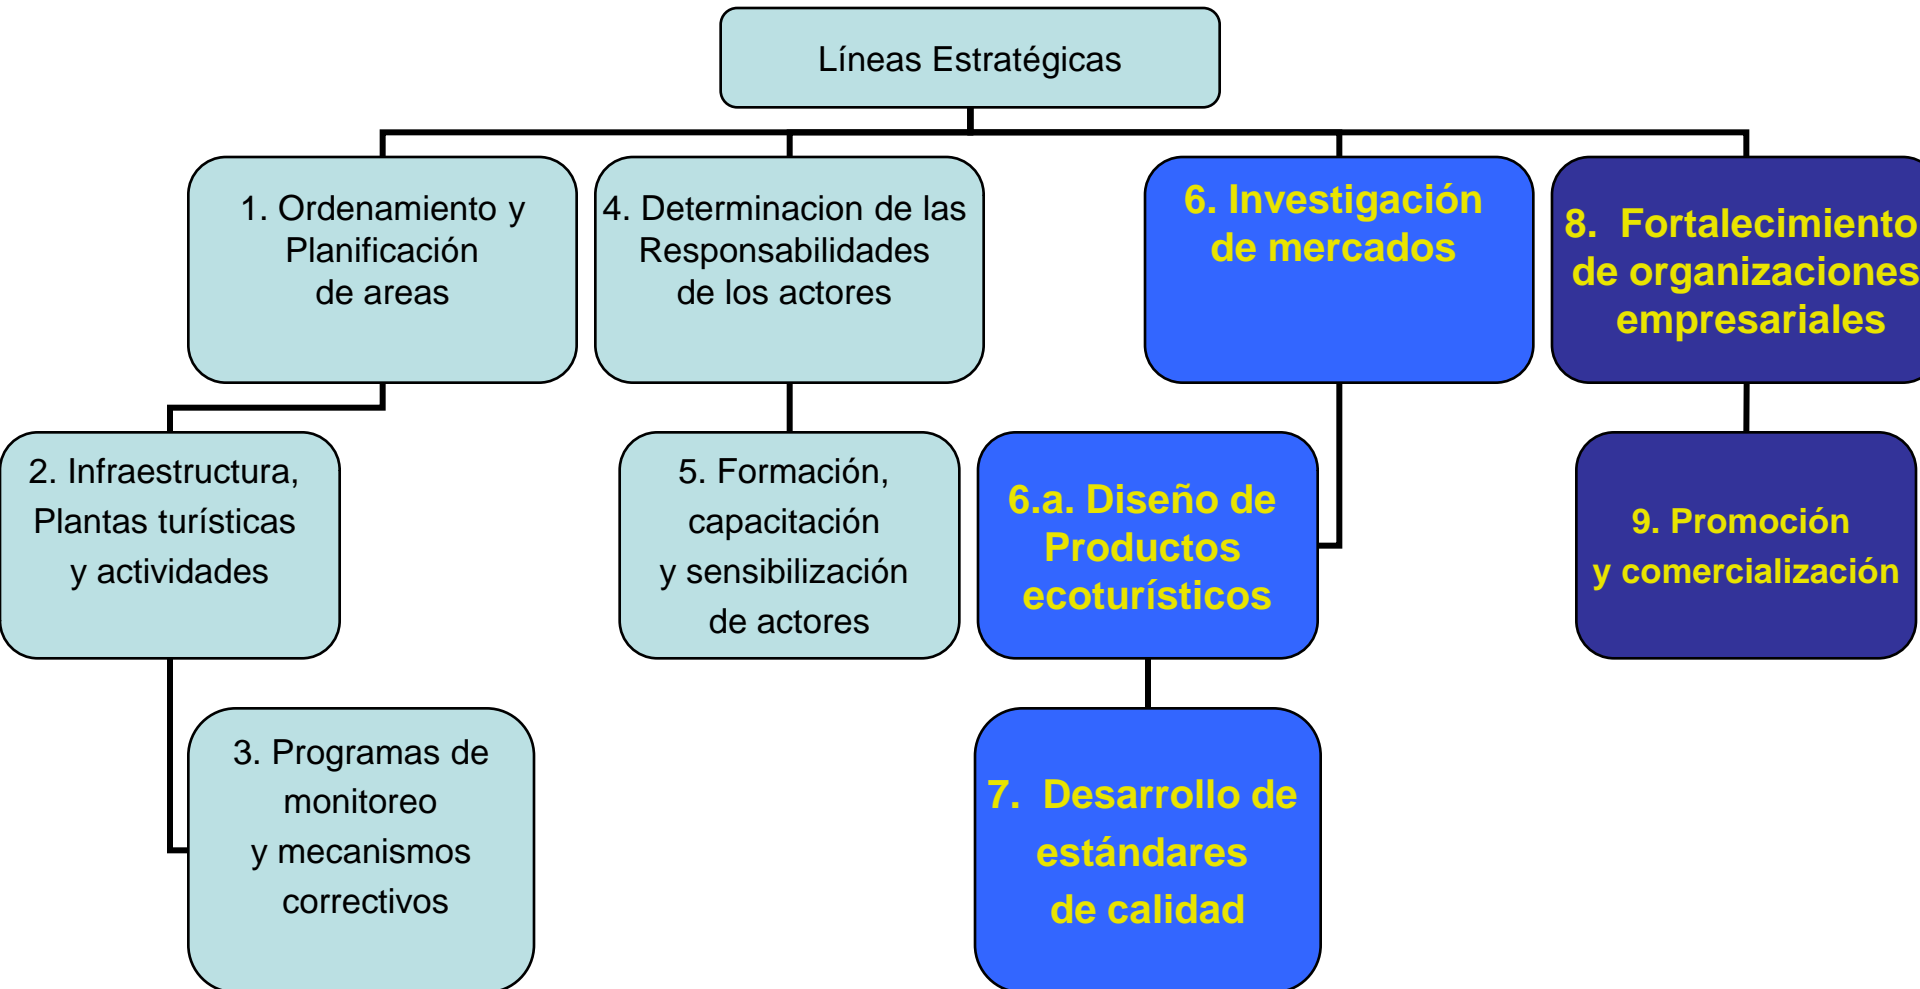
Líneas Estratégicas

1. Ordenamiento y Planificación de areas

4. Determinacion de las Responsabilidades de los actores

6. Investigación de mercados

8. Fortalecimiento de organizaciones empresariales

2. Infraestructura, Plantas turísticas y actividades

5. Formación, capacitación y sensibilización de actores

6.a. Diseño de Productos ecoturísticos

9. Promoción y comercialización

3. Programas de monitoreo y mecanismos correctivos

7. Desarrollo de estándares de calidad